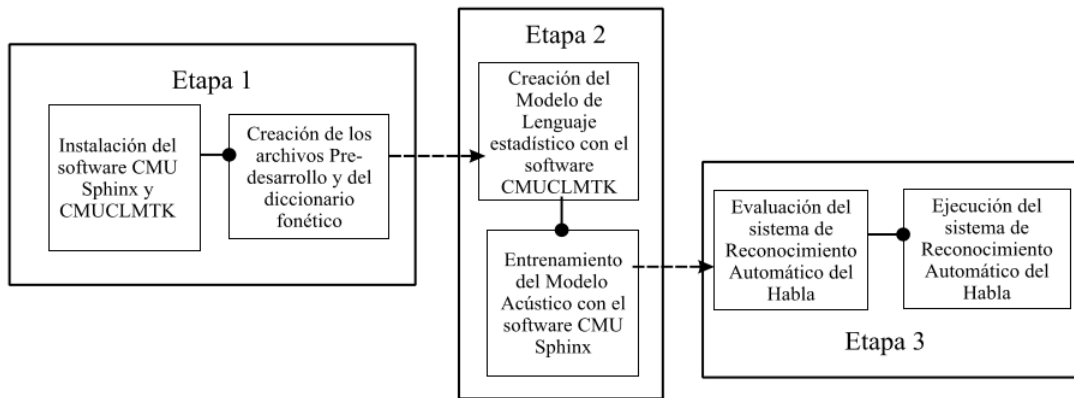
Etapa 1

Instalación del software CMU Sphinx y CMUCLMTK

Creación de los archivos Pre-desarrollo y del diccionario fonético

Etapa 2

Creación del Modelo de Lenguaje estadístico con el software CMUCLMTK

Entrenamiento del Modelo Acústico con el software CMU Sphinx

Evaluación del sistema de Reconocimiento Automático del Habla

Ejecución del sistema de Reconocimiento Automático del Habla

Etapa 3